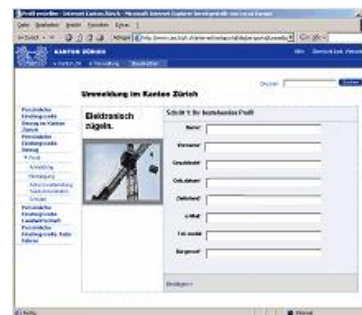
Profil erstellen - Internet Kanton Zürich - Microsoft Internet Explorer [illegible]

Datei Bearbeiten Ansicht Favoriten Extras ?

Zurück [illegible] Adresse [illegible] Go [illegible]

KANTON ZÜRICH

Hilfe Zürich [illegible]

Suchen

Ummeldung im Kanton Zürich

Persönliche Einstiegsseite
Umzug im Kanton Zürich
Persönliche Einstiegsseite Umzug
Profil
Anmeldung
Abmeldung
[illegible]
Persönliche Einstiegsseite Landwirtschaft
Persönliche Einstiegsseite Auto fahren

Elektronisch zügeln.

Schritt 1: Ihr bestehendes Profil

Name
Vorname
Geschlecht
Geb.datum
Zivilstand
e-Mail
Tel. mobil
Bürgerort

Bestätigen

Fertig
Internet